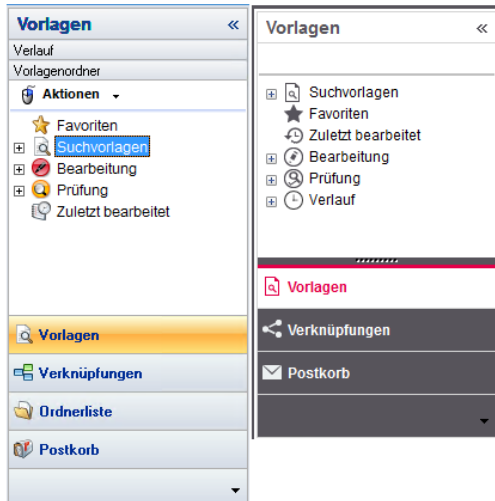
Vorlagen «

Verlauf

Vorlagenordner

Aktionen

Favoriten

Suchvorlagen

Bearbeitung

Prüfung

Zuletzt bearbeitet

Vorlagen

Verknüpfungen

Ordnerliste

Postkorb

Vorlagen «

Suchvorlagen

Favoriten

Zuletzt bearbeitet

Bearbeitung

Prüfung

Verlauf

Vorlagen

Verknüpfungen

Postkorb